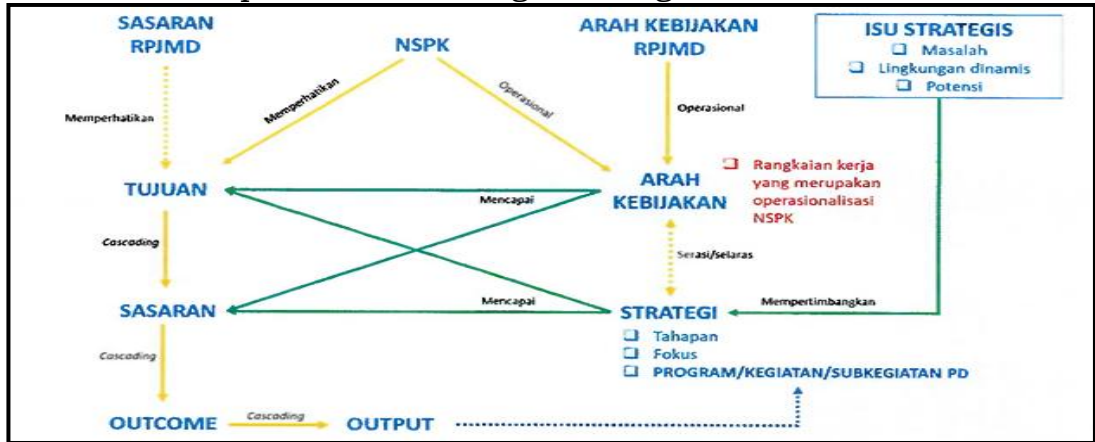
SASARAN RPJMD

NSPK

ARAH KEBIJAKAN RPJMD

ISU STRATEGIS
❑ Masalah
❑ Lingkungan dinamis
❑ Potensi

Memperhatikan

Memperhatikan

Operasional

Operasional

TUJUAN

ARAH KEBIJAKAN

❑ Rangkaian kerja yang merupakan operasionalisasi NSPK

Mencapai

Cascading

Serasi/selaras

SASARAN

Mencapai

STRATEGI

Mempertimbangkan

❑ Tahapan
❑ Fokus
❑ PROGRAM/KEGIATAN/SUBKEGIATAN PD

Cascading

OUTCOME

Cascading

OUTPUT